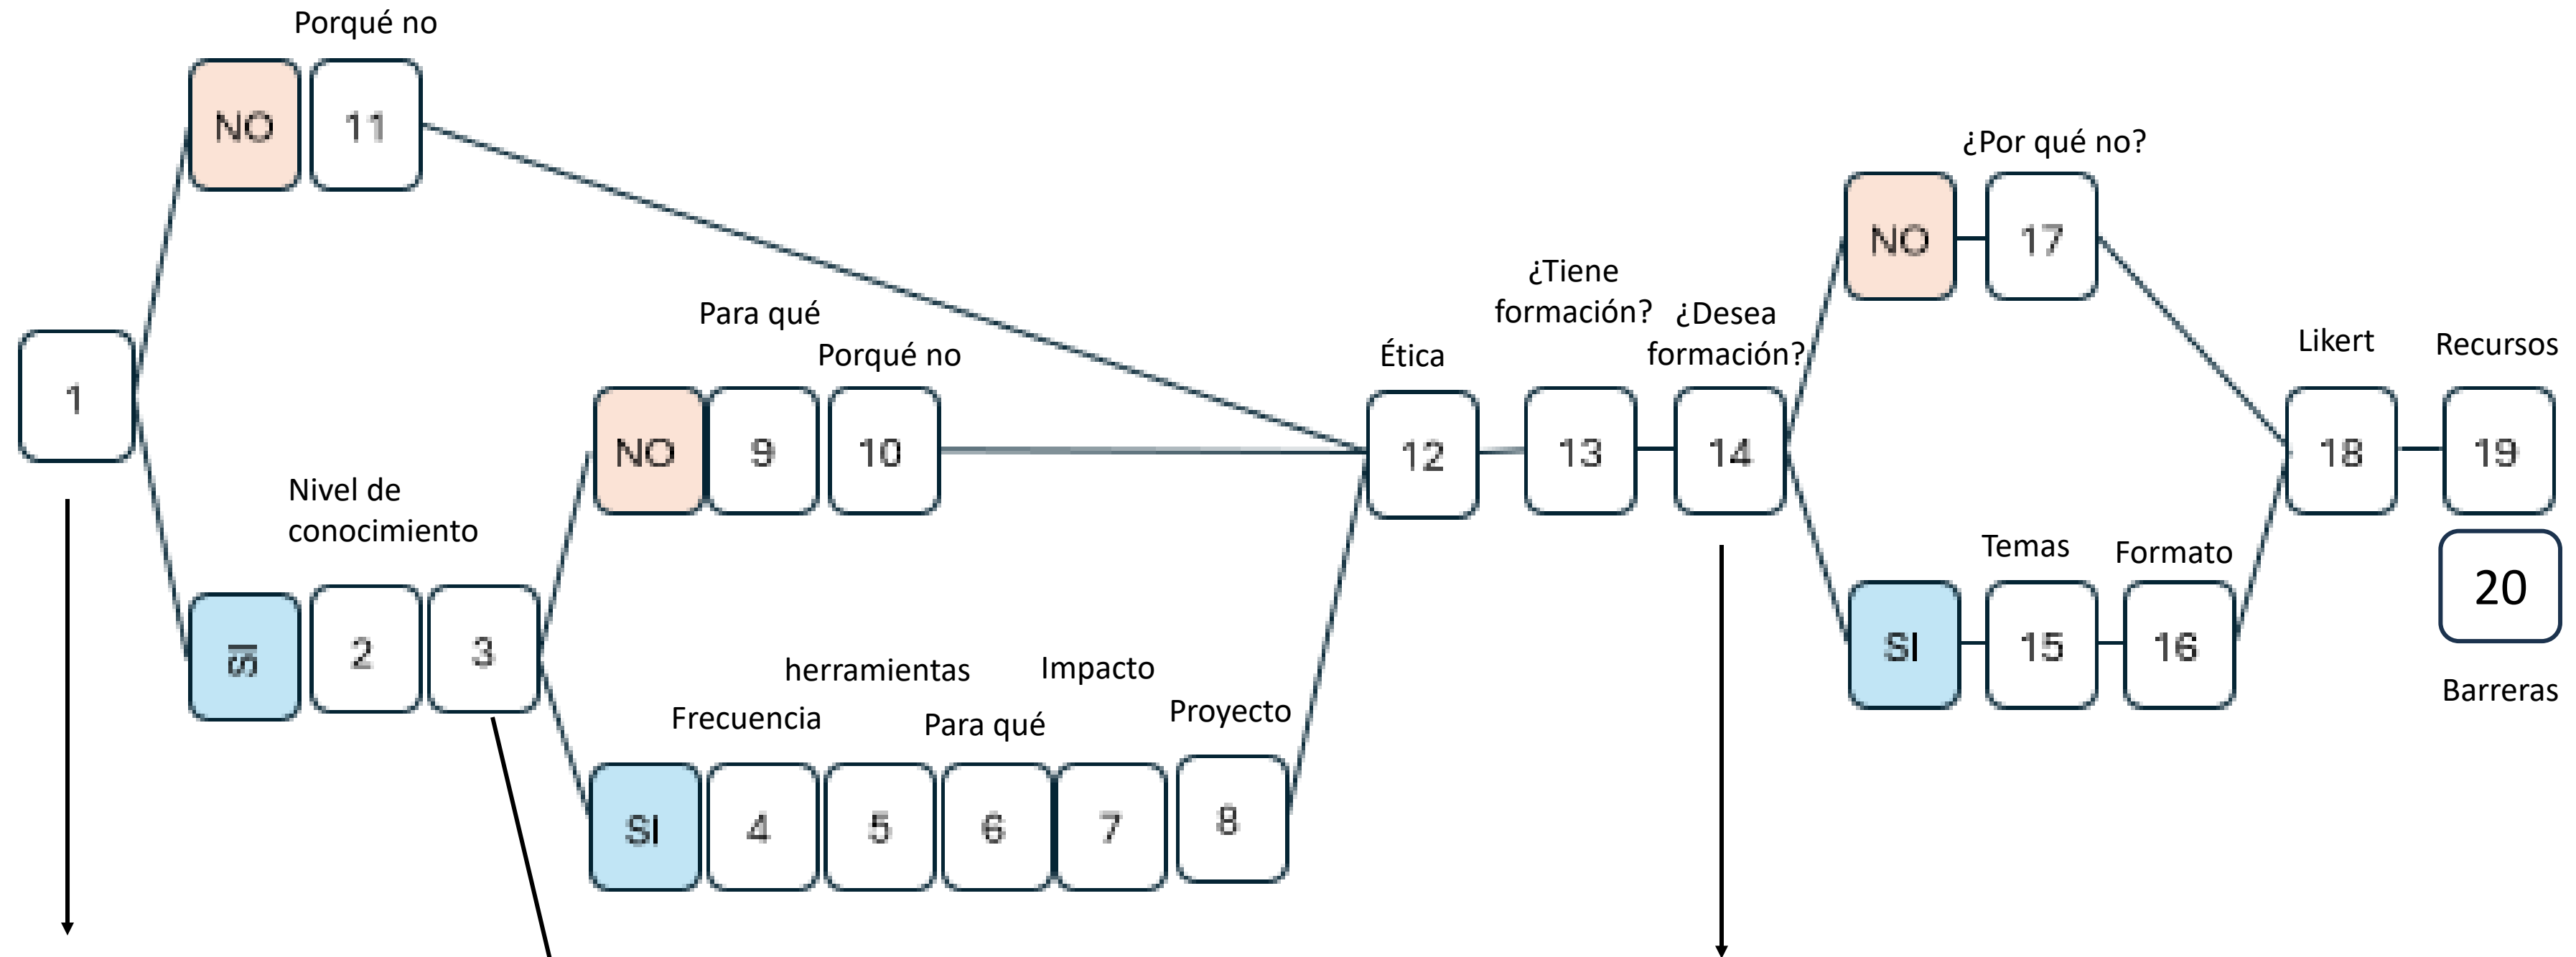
Porqué no

NO 11

¿Por qué no?

NO 17

¿Tiene formación?

¿Desea formación?

Para qué

Porqué no

Ética

Likert

Recursos

1

NO 9 10

12 13 14

18 19

Nivel de conocimiento

20

Temas

Formato

SI 2 3

SI 15 16

herramientas

Impacto

Barreras

Frecuencia

Para qué

Proyecto

SI 4 5 6 7 8